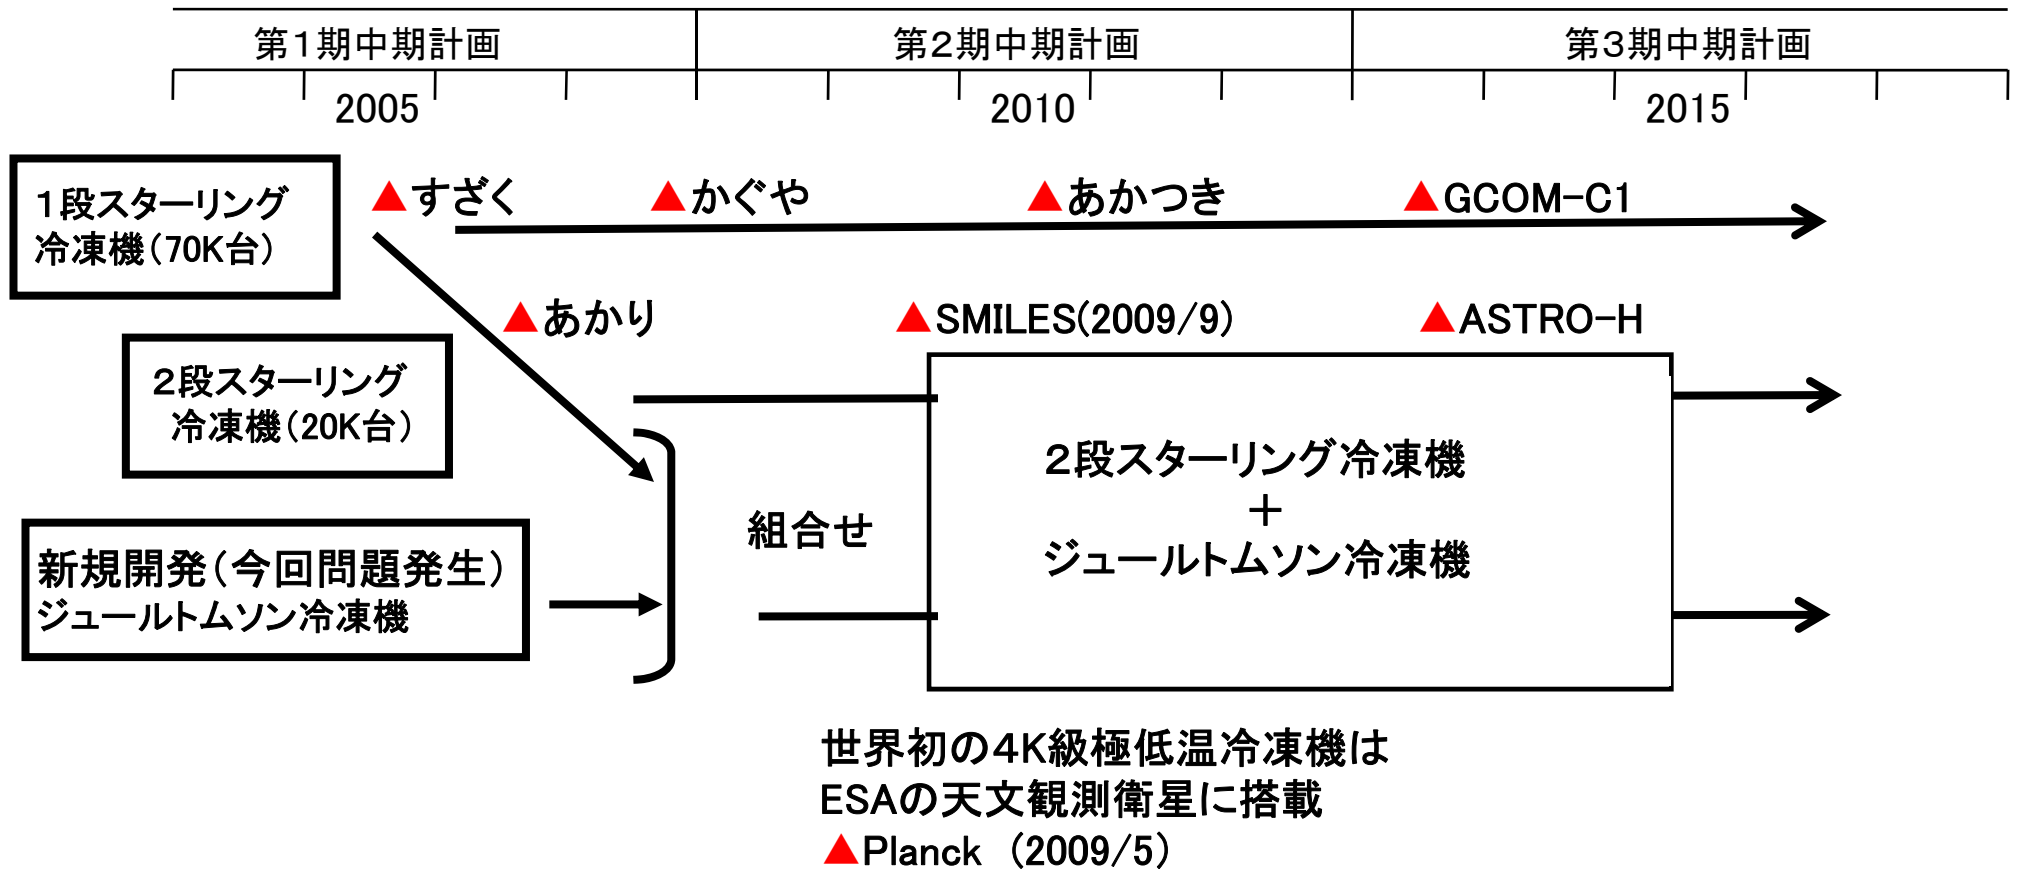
第1期中期計画　第2期中期計画　第3期中期計画

2005　2010　2015

1段スターリング冷凍機(70K台)

▲すざく　▲かぐや　▲あかつき　▲GCOM-C1

▲あかり　▲SMILES(2009/9)　▲ASTRO-H

2段スターリング冷凍機(20K台)

新規開発(今回問題発生)ジュールトムソン冷凍機

組合せ

2段スターリング冷凍機
+
ジュールトムソン冷凍機

世界初の4K級極低温冷凍機は
ESAの天文観測衛星に搭載
▲Planck (2009/5)